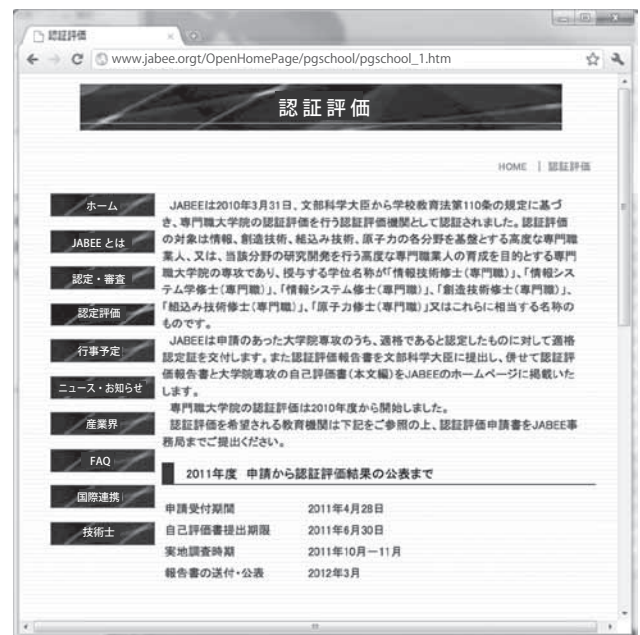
認証評価

www.jabee.orgt/OpenHomePage/pgschool/pgschool_1.htm

認証評価

HOME ｜ 認証評価

ホーム

JABEE とは

認定・審査

認証評価

行事予定

ニュース・お知らせ

産業界

FAQ

国際連携

技術士

JABEEは2010年3月31日、文部科学大臣から学校教育法第110条の規定に基づき、専門職大学院の認証評価を行う認証評価機関として認証されました。認証評価の対象は情報、創造技術、組込み技術、原子力の各分野を基盤とする高度な専門職業人、又は、当該分野の研究開発を行う高度な専門職業人の育成を目的とする専門職大学院の専攻であり、授与する学位名称が「情報技術修士（専門職）」、「情報システム学修士（専門職）」、「情報システム修士（専門職）」、「創造技術修士（専門職）」、「組込み技術修士（専門職）」、「原子力修士（専門職）」又はこれらに相当する名称のものです。

JABEEは申請のあった大学院専攻のうち、適格であると認定したものに対して適格認定証を交付します。また認証評価報告書を文部科学大臣に提出し、併せて認証評価報告書と大学院専攻の自己評価書（本文編）をJABEEのホームページに掲載いたします。

専門職大学院の認証評価は2010年度から開始しました。

認証評価を希望される教育機関は下記をご参照の上、認証評価申請書をJABEE事務局までご提出ください。

2011年度　申請から認証評価結果の公表まで

| | |
|---|---|
| 申請受付期間 | 2011年4月28日 |
| 自己評価書提出期限 | 2011年6月30日 |
| 実地調査時期 | 2011年10月－11月 |
| 報告書の送付・公表 | 2012年3月 |